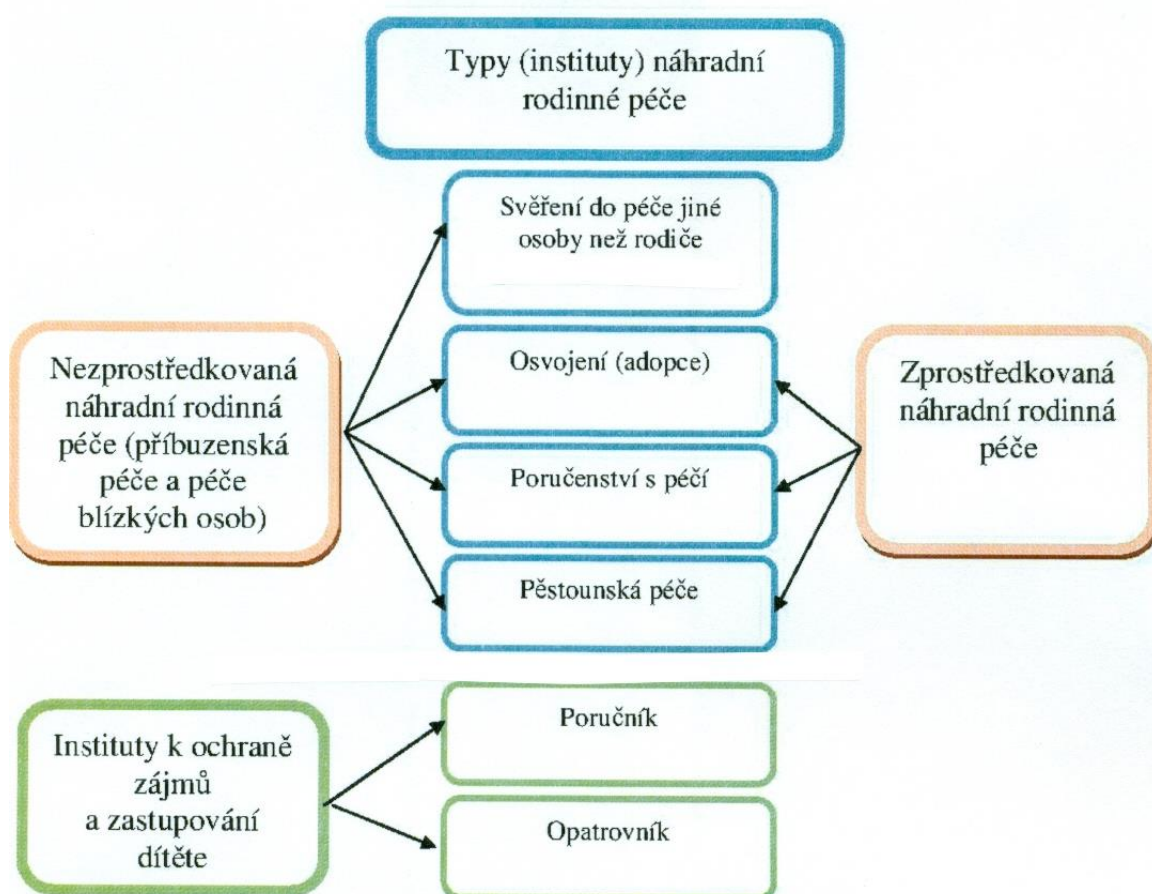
Typy (instituty) náhradní rodinné péče

Svěření do péče jiné osoby než rodiče

Nezprostředkovaná náhradní rodinná péče (příbuzenská péče a péče blízkých osob)

Osvojení (adopce)

Zprostředkovaná náhradní rodinná péče

Poručenství s péčí

Pěstounská péče

Instituty k ochraně zájmů a zastupování dítěte

Poručník

Opatrovník